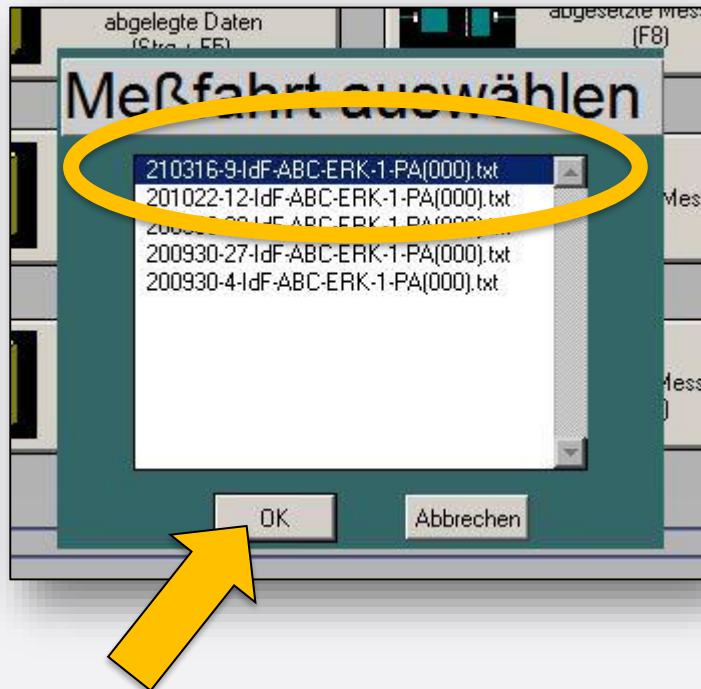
abgelegte Daten
(Strg + F5)

abgesetzte Mess
(F8)

Meßfahrt auswählen

210316-9-IdF-ABC-ERK-1-PA(000).txt
201022-12-IdF-ABC-ERK-1-PA(000).txt
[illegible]-IdF-ABC-ERK-1-PA(000).txt
200930-27-IdF-ABC-ERK-1-PA(000).txt
200930-4-IdF-ABC-ERK-1-PA(000).txt

OK
Abbrechen

Mes

Mess
)